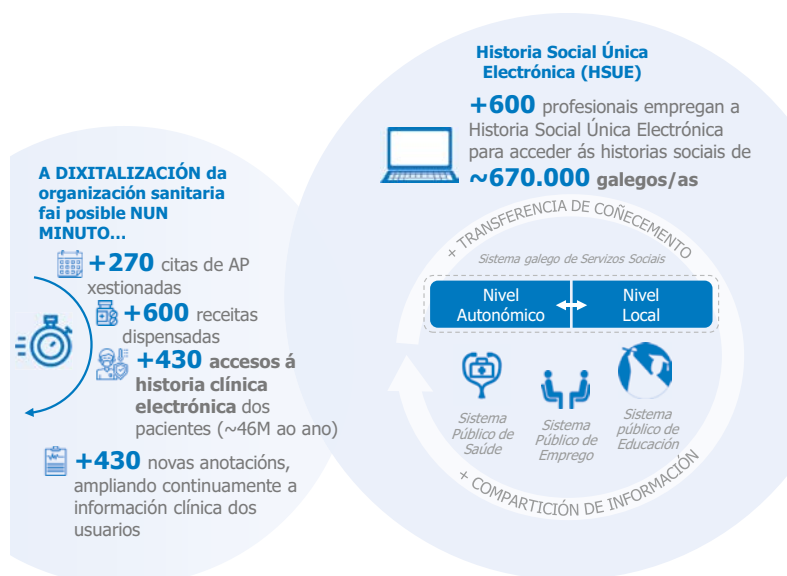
Historia Social Única Electrónica (HSUE)

+600 profesionais empregan a Historia Social Única Electrónica para acceder ás historias sociais de ~670.000 galegos/as

A DIXITALIZACIÓN da organización sanitaria fai posible NUN MINUTO…

+270 citas de AP xestionadas

+600 receitas dispensadas

+430 accesos á historia clínica electrónica dos pacientes (~46M ao ano)

+430 novas anotacións, ampliando continuamente a información clínica dos usuarios

+ TRANSFERENCIA DE COÑECEMENTO

Sistema galego de Servizos Sociais

| Nivel Autonómico | Nivel Local |
|---|---|

Sistema Público de Saúde

Sistema Público de Emprego

Sistema público de Educación

+ COMPARTICIÓN DE INFORMACIÓN